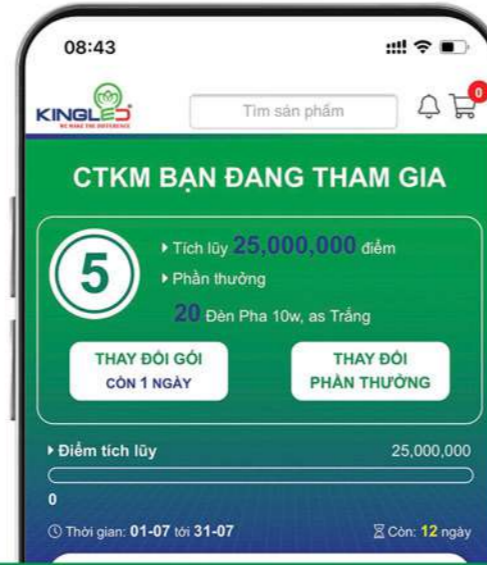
08:43

KINGLED
WE MAKE THE DIFFERENCE

Tìm sản phẩm

0

CTKM BẠN ĐANG THAM GIA

5

Tích lũy 25,000,000 điểm

Phần thưởng

20 Đèn Pha 10w, as Trắng

THAY ĐỔI GÓI
CÒN 1 NGÀY

THAY ĐỔI
PHẦN THƯỞNG

Điểm tích lũy

25,000,000

0

Thời gian: 01-07 tới 31-07

Còn: 12 ngày